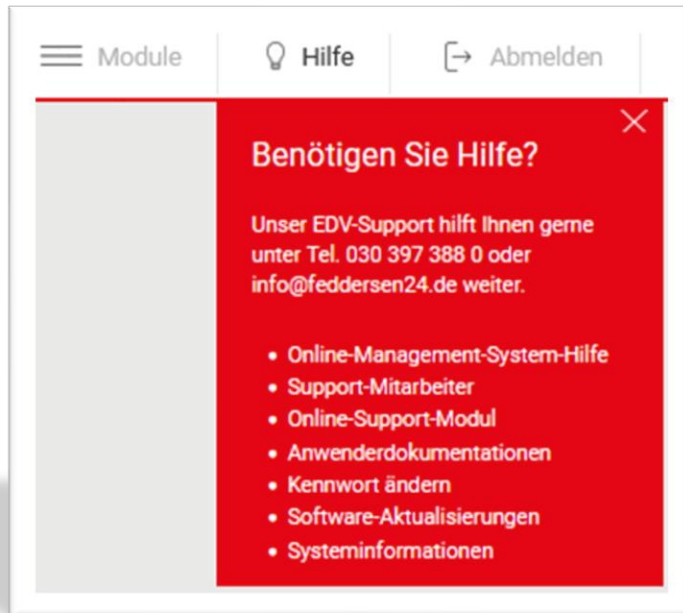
Module Hilfe Abmelden

Benötigen Sie Hilfe?

Unser EDV-Support hilft Ihnen gerne unter Tel. 030 397 388 0 oder info@feddersen24.de weiter.

- Online-Management-System-Hilfe
- Support-Mitarbeiter
- Online-Support-Modul
- Anwenderdokumentationen
- Kennwort ändern
- Software-Aktualisierungen
- Systeminformationen